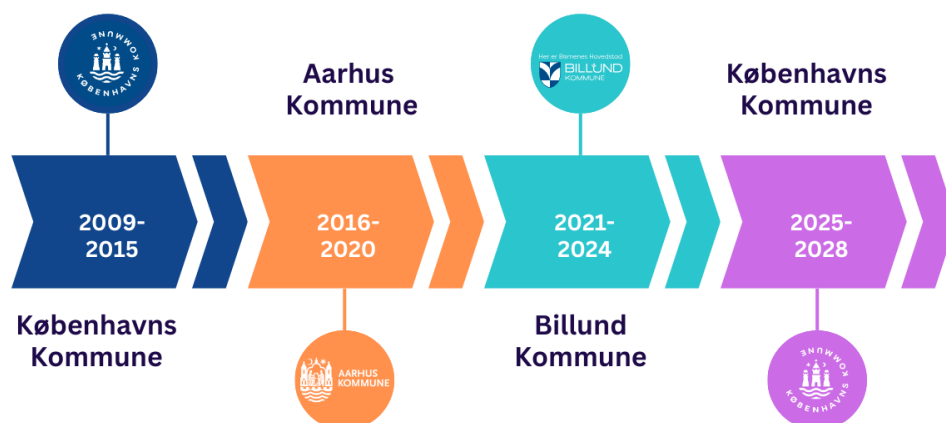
KØBENHAVNS KOMMUNE

Aarhus Kommune

Hel er Børnenes Hovedstad
BILLUND KOMMUNE

Københavns Kommune

2009-2015

2016-2020

2021-2024

2025-2028

Københavns Kommune

AARHUS KOMMUNE

Billund Kommune

KØBENHAVNS KOMMUNE